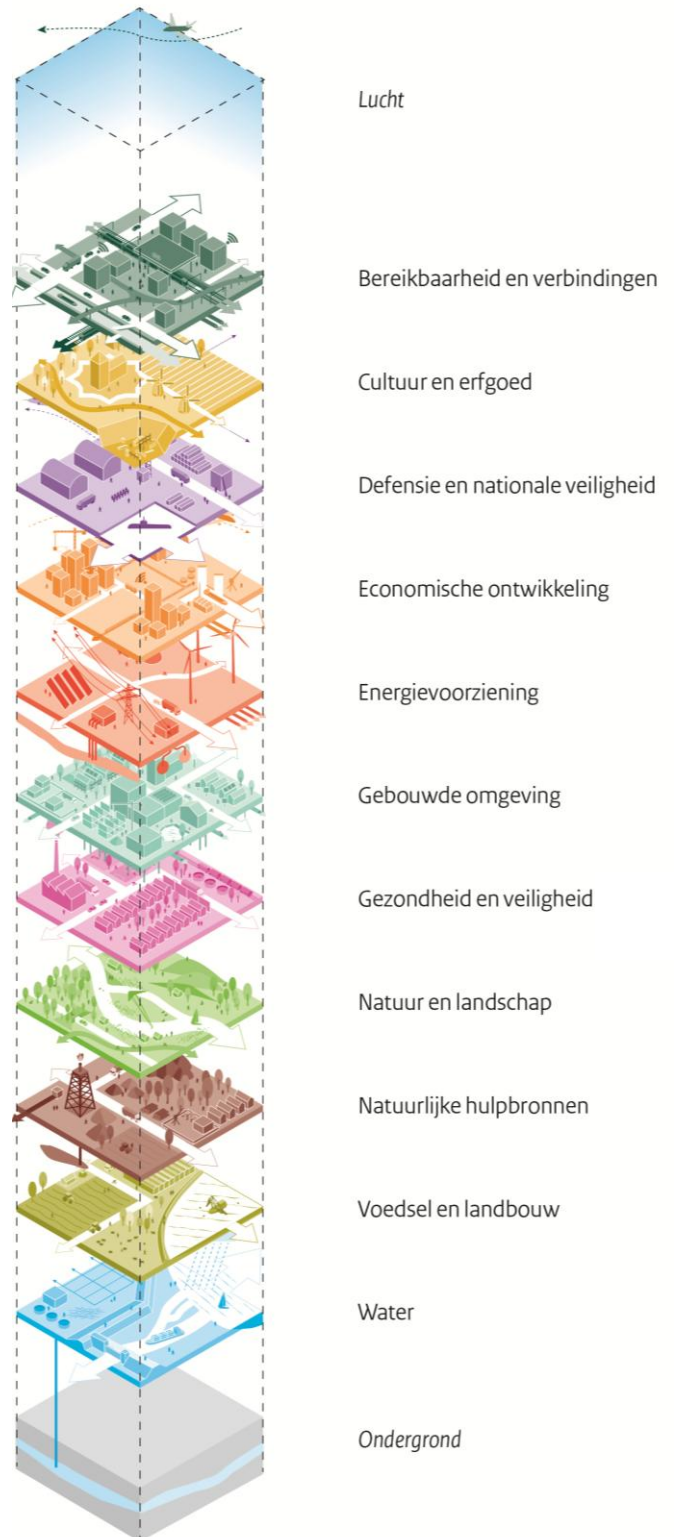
Lucht

Bereikbaarheid en verbindingen

Cultuur en erfgoed

Defensie en nationale veiligheid

Economische ontwikkeling

Energievoorziening

Gebouwde omgeving

Gezondheid en veiligheid

Natuur en landschap

Natuurlijke hulpbronnen

Voedsel en landbouw

Water

Ondergrond